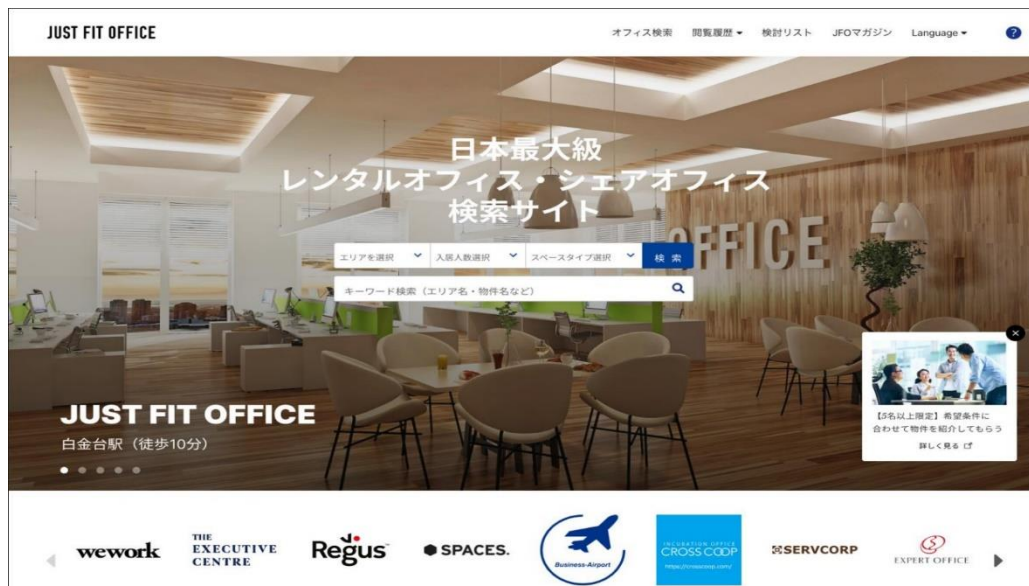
JUST FIT OFFICE

オフィス検索　閲覧履歴 ▾　検討リスト　JFOマガジン　Language ▾　?

日本最大級
レンタルオフィス・シェアオフィス
検索サイト

OFFICE

エリアを選択　入居人数選択　スペースタイプ選択　検索

キーワード検索（エリア名・物件名など）

JUST FIT OFFICE
白金台駅（徒歩10分）

【5名以上限定】希望条件に合わせて物件を紹介してもらう
詳しく見る

wework　THE EXECUTIVE CENTRE　Regus　SPACES.　Business-Airport　INCUBATION OFFICE CROSS COOP https://crosscoop.com/　SERVCORP　EXPERT OFFICE